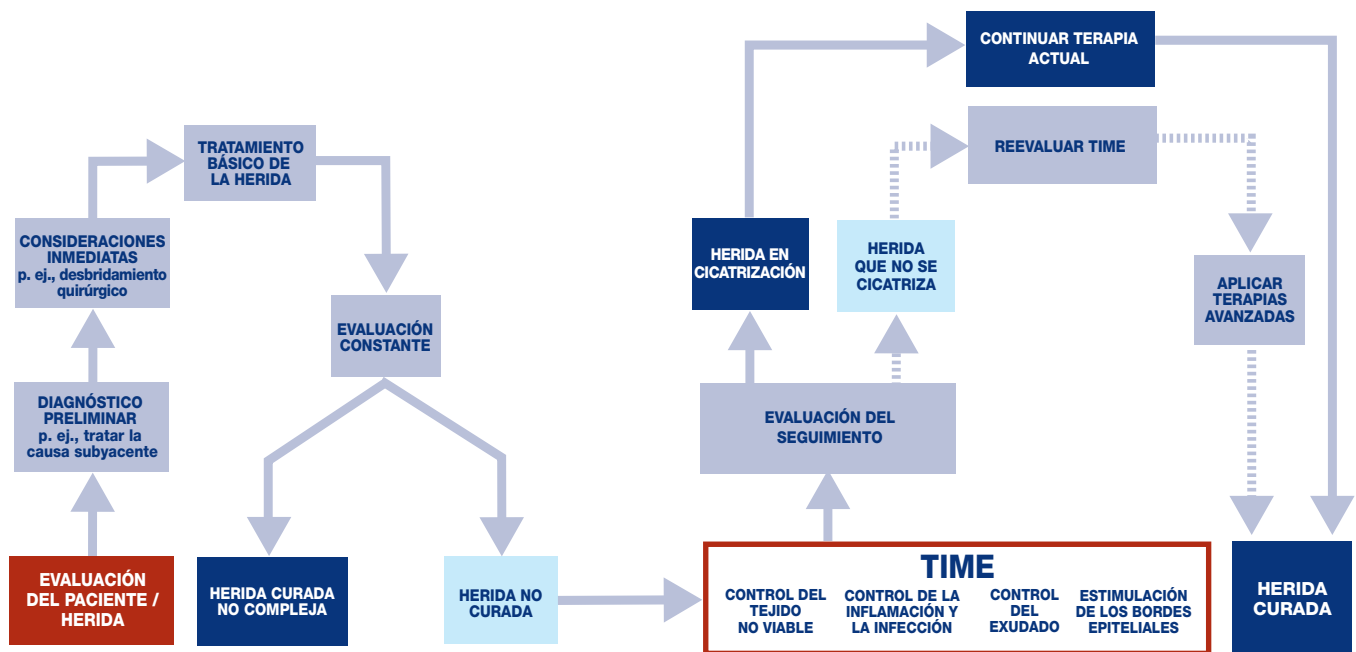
EVALUACIÓN DEL PACIENTE / HERIDA

DIAGNÓSTICO PRELIMINAR p. ej., tratar la causa subyacente

CONSIDERACIONES INMEDIATAS p. ej., desbridamiento quirúrgico

TRATAMIENTO BÁSICO DE LA HERIDA

EVALUACIÓN CONSTANTE

HERIDA CURADA NO COMPLEJA

HERIDA NO CURADA

TIME

CONTROL DEL TEJIDO NO VIABLE

CONTROL DE LA INFLAMACIÓN Y LA INFECCIÓN

CONTROL DEL EXUDADO

ESTIMULACIÓN DE LOS BORDES EPITELIALES

EVALUACIÓN DEL SEGUIMIENTO

HERIDA EN CICATRIZACIÓN

HERIDA QUE NO SE CICATRIZA

CONTINUAR TERAPIA ACTUAL

REEVALUAR TIME

APLICAR TERAPIAS AVANZADAS

HERIDA CURADA